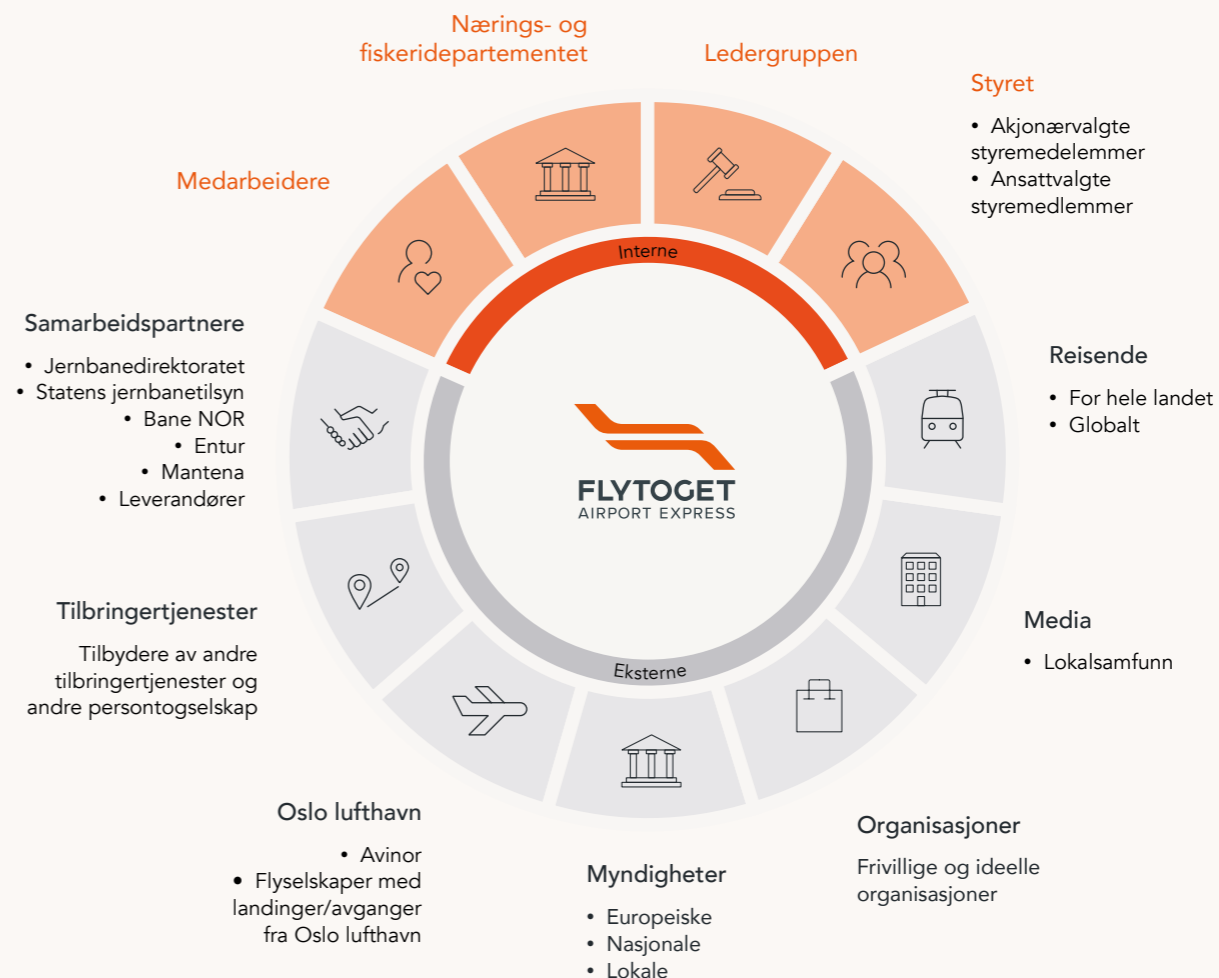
Nærings- og fiskeridepartementet

Ledergruppen

Styret

• Akjonærvalgte styremedelemmer
• Ansattvalgte styremedlemmer

Medarbeidere

Interne

Samarbeidspartnere

• Jernbanedirektoratet
• Statens jernbanetilsyn
• Bane NOR
• Entur
• Mantena
• Leverandører

Reisende

• For hele landet
• Globalt

FLYTOGET
AIRPORT EXPRESS

Media

• Lokalsamfunn

Tilbringertjenester

Tilbydere av andre tilbringertjenester og andre persontogselskap

Eksterne

Organisasjoner

Frivillige og ideelle organisasjoner

Oslo lufthavn

• Avinor
• Flyselskaper med landinger/avganger fra Oslo lufthavn

Myndigheter

• Europeiske
• Nasjonale
• Lokale